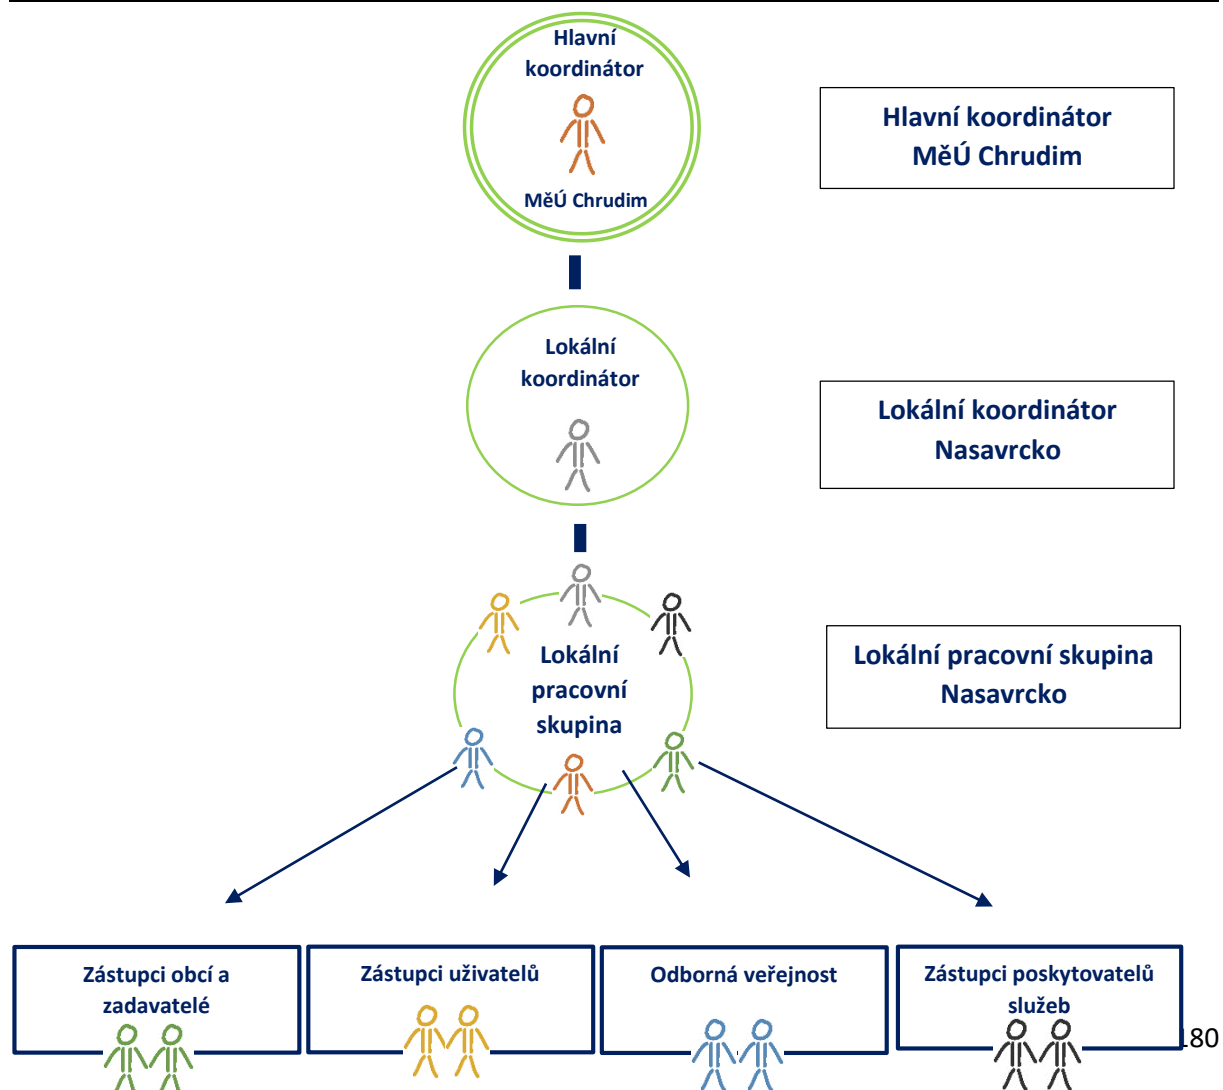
Hlavní koordinátor

MěÚ Chrudim

Hlavní koordinátor MěÚ Chrudim

Lokální koordinátor

Lokální koordinátor Nasavrcko

Lokální pracovní skupina

Lokální pracovní skupina Nasavrcko

Zástupci obcí a zadavatelé

Zástupci uživatelů

Odborná veřejnost

Zástupci poskytovatelů služeb

180